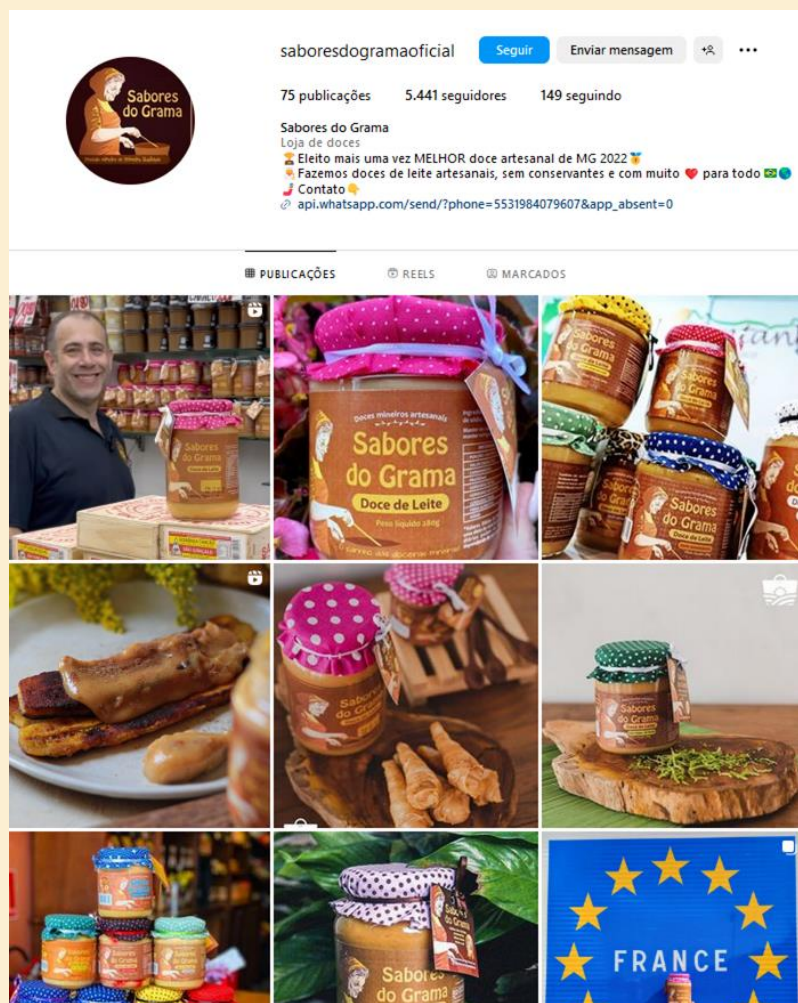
Sabores do Grama

saboresdogramaoficial Seguir Enviar mensagem

75 publicações 5.441 seguidores 149 seguindo

Sabores do Grama
Loja de doces
🏆Eleito mais uma vez MELHOR doce artesanal de MG 2022🥇
🍯Fazemos doces de leite artesanais, sem conservantes e com muito ❤️ para todo 🇧🇷🌎
🍶Contato👇
api.whatsapp.com/send/?phone=5531984079607&app_absent=0

PUBLICAÇÕES REELS MARCADOS

Sabores do Grama

Doces mineiros artesanais
Sabores do Grama
Doce de Leite
Peso líquido 180g

Sabores do Grama
Doce de Leite

Sabores do Grama

Sabores do Grama

Sabores do Grama

Sabores do Grama

FRANCE